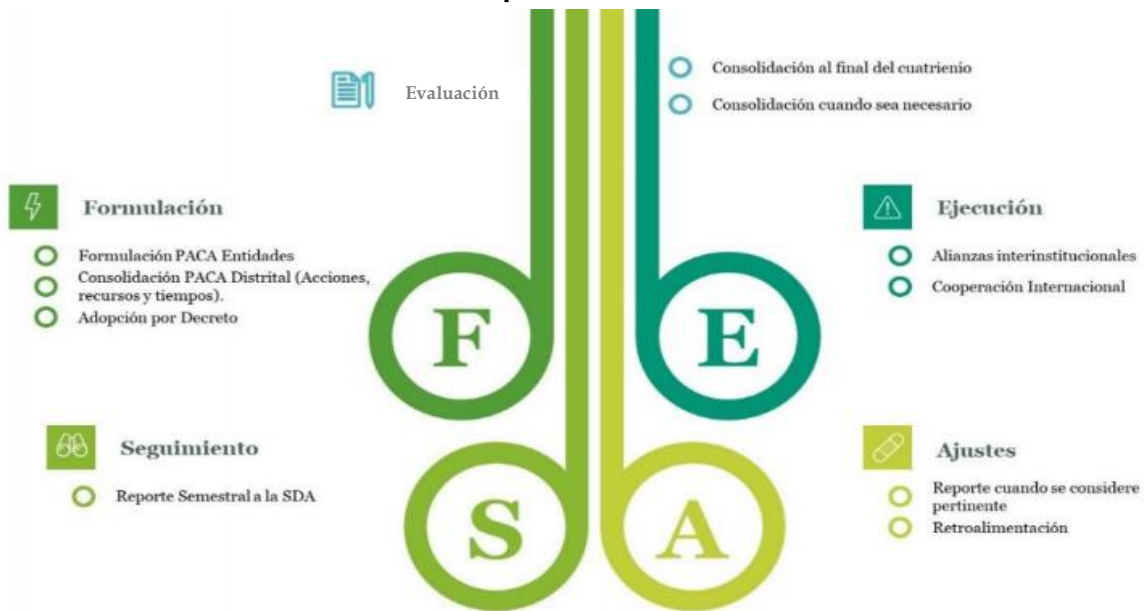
Evaluación

Consolidación al final del cuatrienio

Consolidación cuando sea necesario

Formulación

Formulación PACA Entidades

Consolidación PACA Distrital (Acciones, recursos y tiempos).

Adopción por Decreto

Ejecución

Alianzas interinstitucionales

Cooperación Internacional

F

E

Seguimiento

Reporte Semestral a la SDA

Ajustes

Reporte cuando se considere pertinente

Retroalimentación

S

A